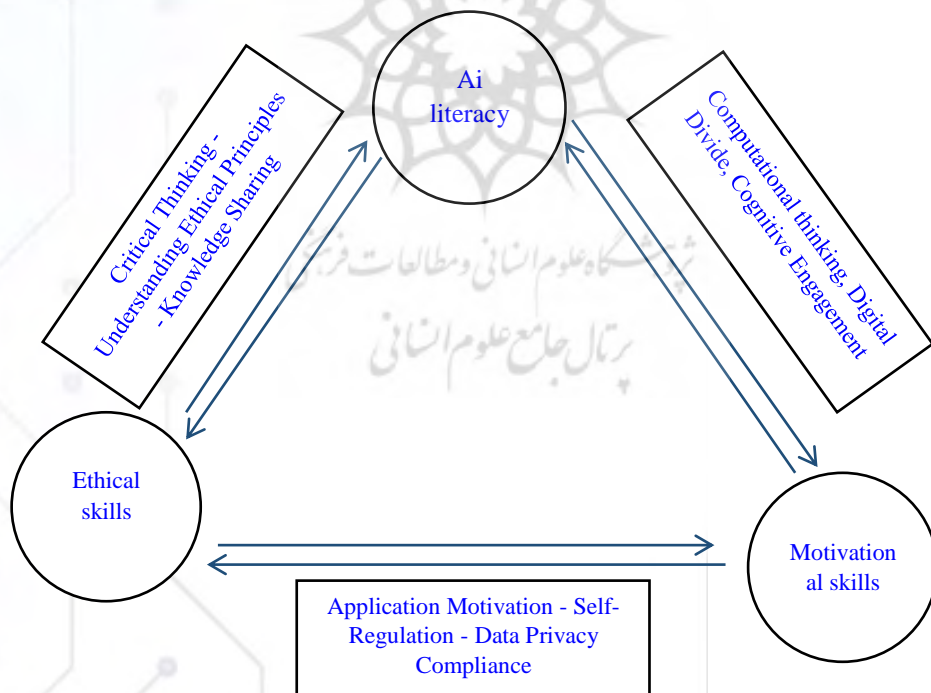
Ai
literacy

Critical Thinking - Understanding Ethical Principles - Knowledge Sharing

Computational thinking, Digital Divide, Cognitive Engagement

پژوهشگاه علوم انسانی و مطالعات فرهنگی
پرتال جامع علوم انسانی

Ethical
skills

Motivation
al skills

Application Motivation - Self-Regulation - Data Privacy Compliance